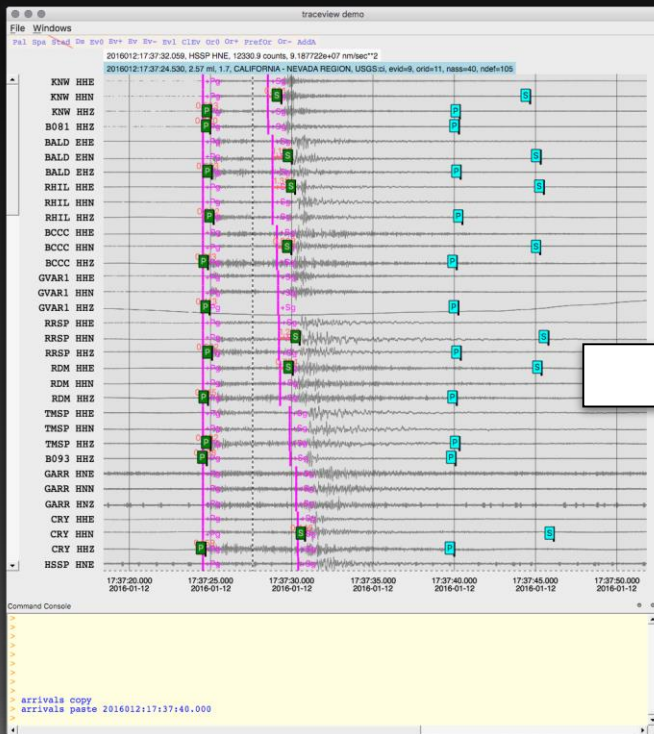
traceview demo

File Windows

Pal Spa Stad Dm Ev0 Ev+ Sv Ev- Evl ClEv Or0 Or+ PrefOr Or- AddA

2016012:17:37:32.059, HSSP HNE, 12330.9 counts, 9.187722e+07 nm/sec**2

2016012:17:37:24.530, 2.57 ml, 1.7, CALIFORNIA - NEVADA REGION, USGS:ci, evid=9, orid=11, nass=40, ndef=105

KNW HHE
KNW HHN
KNW HHZ
B081 HHZ
BALD EHE
BALD EHN
BALD EHZ
RHIL HHE
RHIL HHN
RHIL HHZ
BCCC HHE
BCCC HHN
BCCC HHZ
GVAR1 HHE
GVAR1 HHN
GVAR1 HHZ
RRSP HHE
RRSP HHN
RRSP HHZ
RDM HHE
RDM HHN
RDM HHZ
TMSP HHE
TMSP HHN
TMSP HHZ
B093 HHZ
GARR HNE
GARR HNN
GARR HNZ
CRY HHE
CRY HHN
CRY HHZ
HSSP HNE

17:37:20.000 2016-01-12
17:37:25.000 2016-01-12
17:37:30.000 2016-01-12
17:37:35.000 2016-01-12
17:37:40.000 2016-01-12
17:37:45.000 2016-01-12
17:37:50.000 2016-01-12

Command Console

>
>
>
>
>
>
>
>
> arrivals copy
> arrivals paste 2016012:17:37:40.000
>